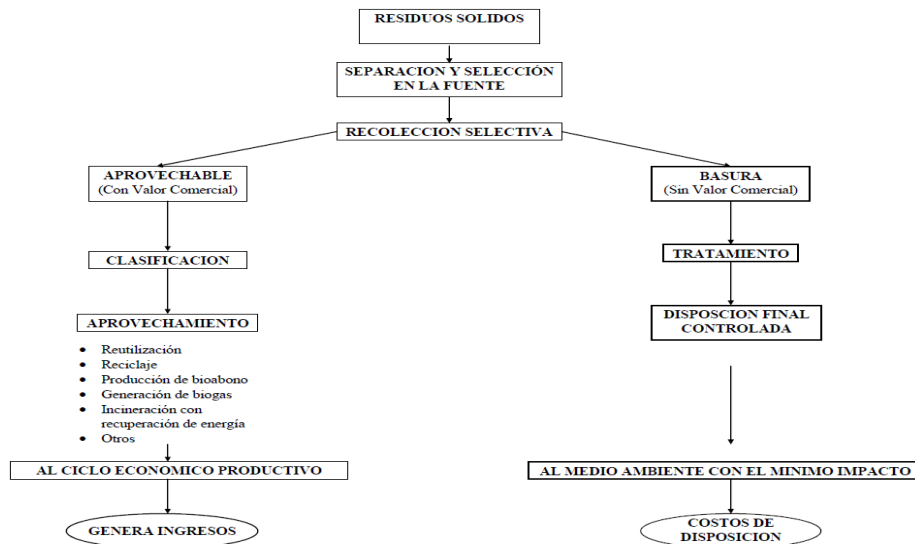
RESIDUOS SOLIDOS

SEPARACION Y SELECCIÓN EN LA FUENTE

RECOLECCION SELECTIVA

APROVECHABLE
(Con Valor Comercial)

CLASIFICACION

APROVECHAMIENTO

- Reutilización
- Reciclaje
- Producción de bioabono
- Generación de biogas
- Incineración con recuperación de energía
- Otros

AL CICLO ECONOMICO PRODUCTIVO

GENERA INGRESOS

BASURA
(Sin Valor Comercial)

TRATAMIENTO

DISPOSCION FINAL CONTROLADA

AL MEDIO AMBIENTE CON EL MINIMO IMPACTO

COSTOS DE DISPOSICION